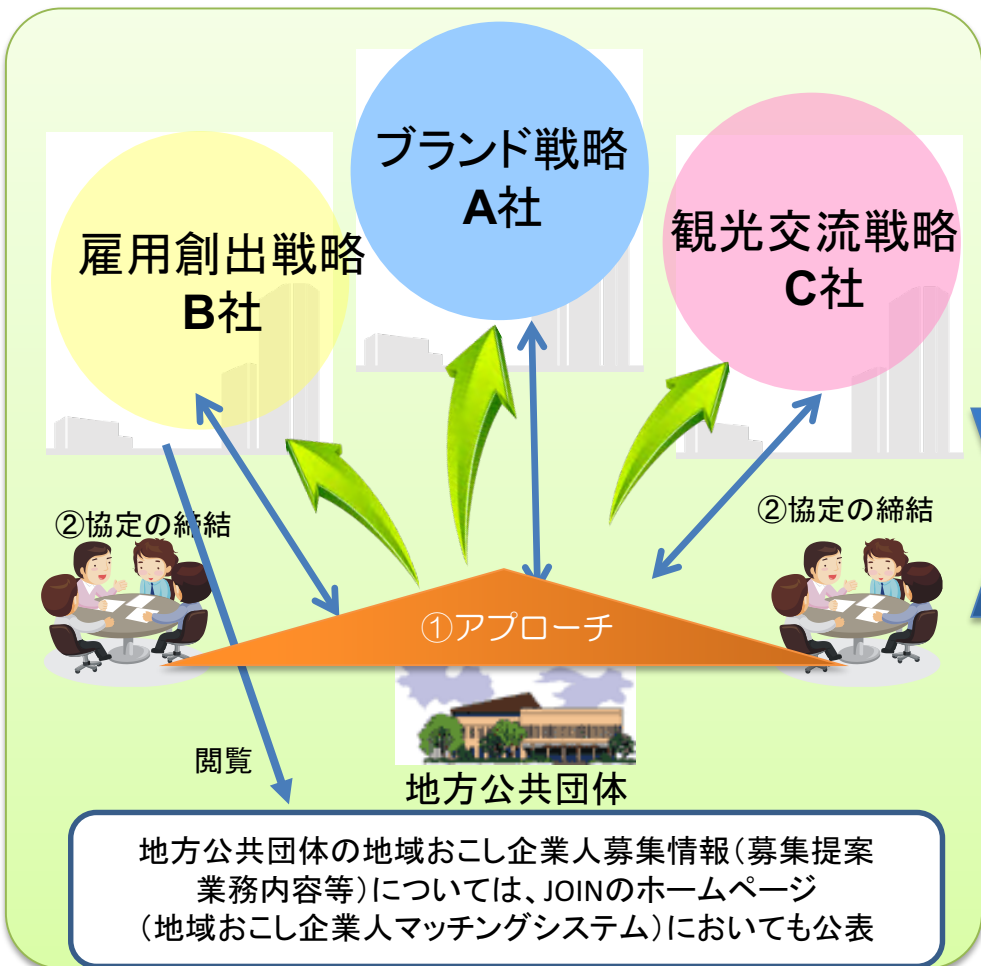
ブランド戦略
A社

雇用創出戦略
B社

観光交流戦略
C社

②協定の締結

②協定の締結

①アプローチ

閲覧

地方公共団体

地方公共団体の地域おこし企業人募集情報(募集提案業務内容等)については、JOINのホームページ(地域おこし企業人マッチングシステム)においても公表